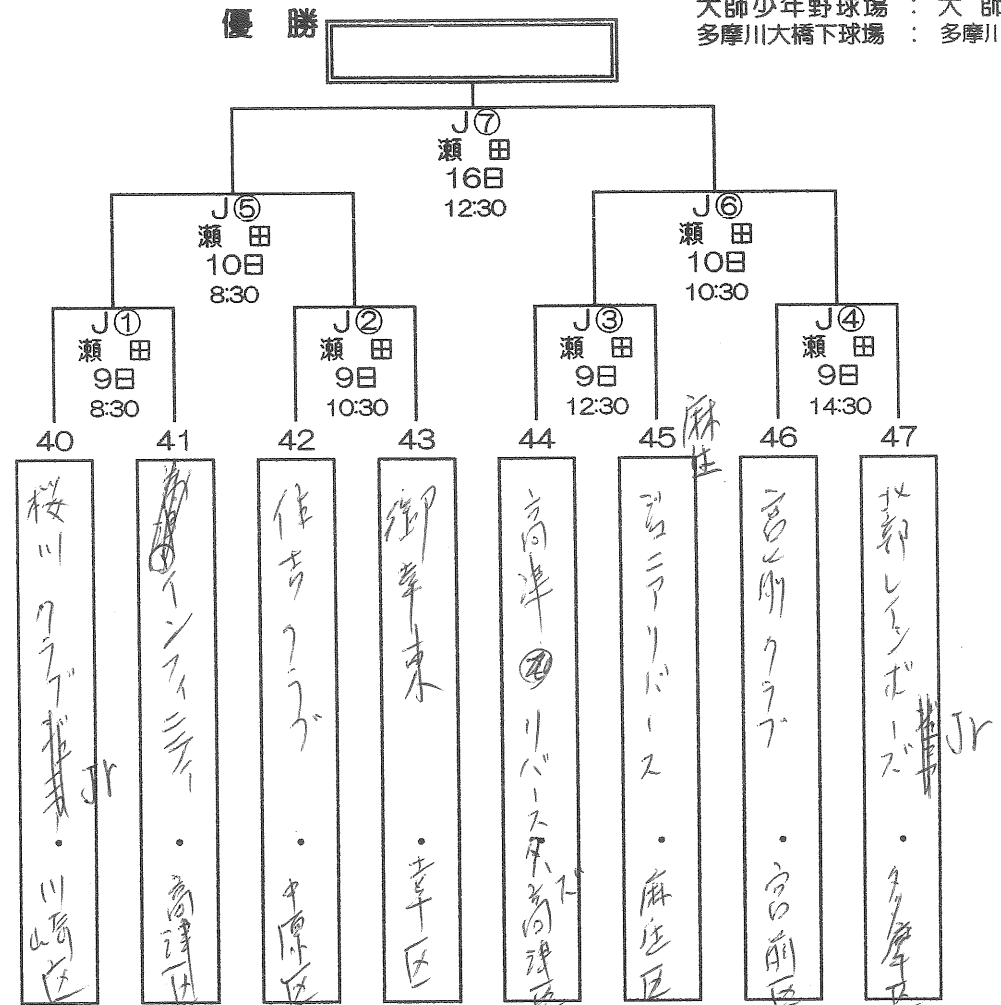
優勝

大師少年野球場 : 大 師
多摩川大橋下球場 : 多摩川

J⑦
瀬 田
16日
12:30

J⑤
瀬 田
10日
8:30

J⑥
瀬 田
10日
10:30

J①
瀬 田
9日
8:30

J②
瀬 田
9日
10:30

J③
瀬 田
9日
12:30

J④
瀬 田
9日
14:30

40
桜川クラブ over Jr
・
川崎区

41
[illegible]インフィニティー
・
高津区

42
住吉クラブ
・
中原区

43
御幸東
・
幸区

44
高津 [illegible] リバース
・
高津区

45 麻生
ジュニアリバース
・
麻生区

46
宮前クラブ
・
宮前区

47
北部レインボーズ Jr
・
多摩区